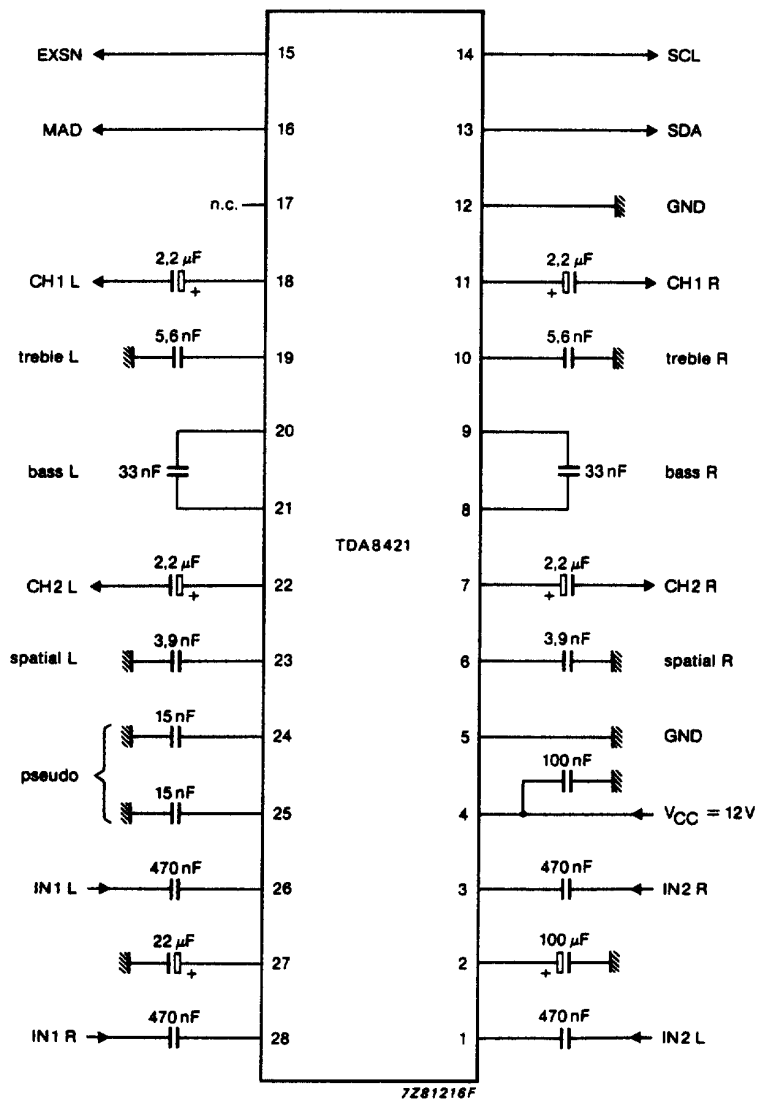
EXSN 15
14 SCL
MAD 16
13 SDA
n.c. 17
12 GND
2,2 μF
CH1 L 18
+
2,2 μF
11 CH1 R
+
5,6 nF
treble L 19
5,6 nF
10 treble R
20
9
bass L 33 nF
33 nF bass R
21
8
TDA8421
2,2 μF
CH2 L 22
+
2,2 μF
7 CH2 R
+
3,9 nF
spatial L 23
3,9 nF
6 spatial R
15 nF
24
5 GND
pseudo
100 nF
15 nF
25
4 $V_{CC} = 12V$
470 nF
IN1 L 26
470 nF
3 IN2 R
22 μF
27
+
100 μF
2
+
470 nF
IN1 R 28
470 nF
1 IN2 L
7Z81216F